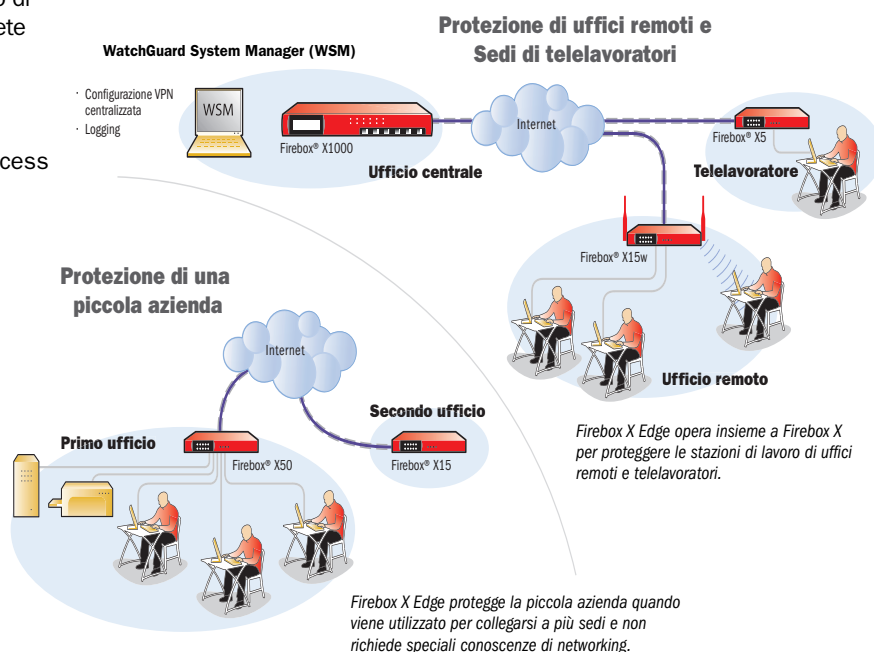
o di
ete

ccess

WatchGuard System Manager (WSM)

· Configurazione VPN centralizzata
· Logging

WSM

Firebox® X1000

Ufficio centrale

Protezione di uffici remoti e Sedi di telelavoratori

Internet

Firebox® X5

Telelavoratore

Firebox® X15w

Ufficio remoto

Firebox X Edge opera insieme a Firebox X per proteggere le stazioni di lavoro di uffici remoti e telelavoratori.

Protezione di una piccola azienda

Internet

Secondo ufficio

Firebox® X15

Primo ufficio

Firebox® X50

Firebox X Edge protegge la piccola azienda quando viene utilizzato per collegarsi a più sedi e non richiede speciali conoscenze di networking.